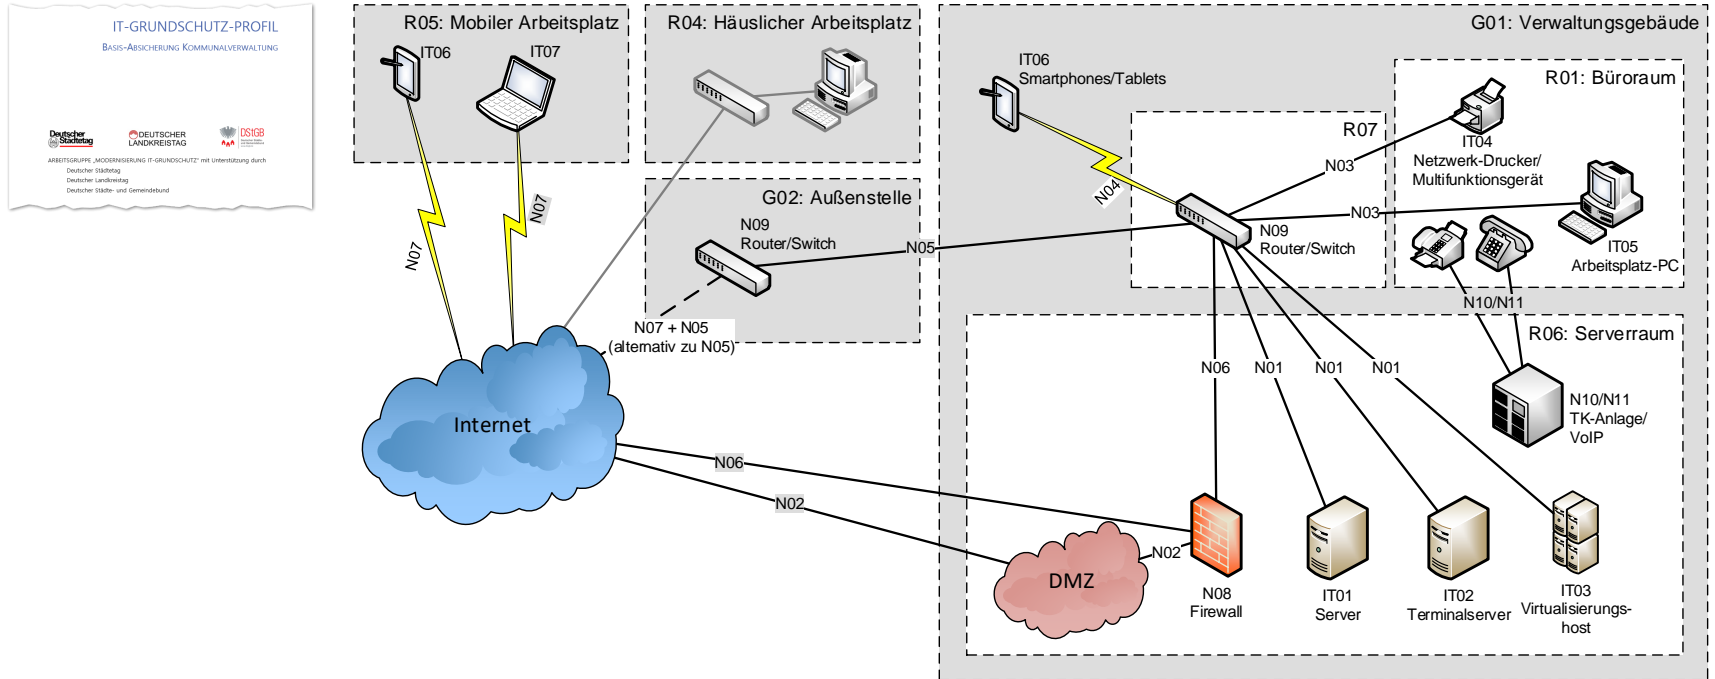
IT-GRUNDSCHUTZ-PROFIL
BASIS-ABSICHERUNG KOMMUNALVERWALTUNG

Deutscher Städtetag
DEUTSCHER LANDKREISTAG
DStGB

ARBEITSGRUPPE „MODERNISIERUNG IT-GRUNDSCHUTZ" mit Unterstützung durch
Deutscher Städtetag
Deutscher Landkreistag
Deutscher Städte- und Gemeindebund

R05: Mobiler Arbeitsplatz
IT06
IT07
R04: Häuslicher Arbeitsplatz
G01: Verwaltungsgebäude
IT06
Smartphones/Tablets
R01: Büroraum
IT04
Netzwerk-Drucker/
Multifunktionsgerät
R07
N03
N03
N04
N09
Router/Switch
IT05
Arbeitsplatz-PC
G02: Außenstelle
N09
Router/Switch
N05
N07
N07
N07 + N05
(alternativ zu N05)
N10/N11
R06: Serverraum
N06
N01
N01
N01
N10/N11
TK-Anlage/
VoIP
Internet
N06
N02
N02
DMZ
N08
Firewall
IT01
Server
IT02
Terminalserver
IT03
Virtualisierungs-
host